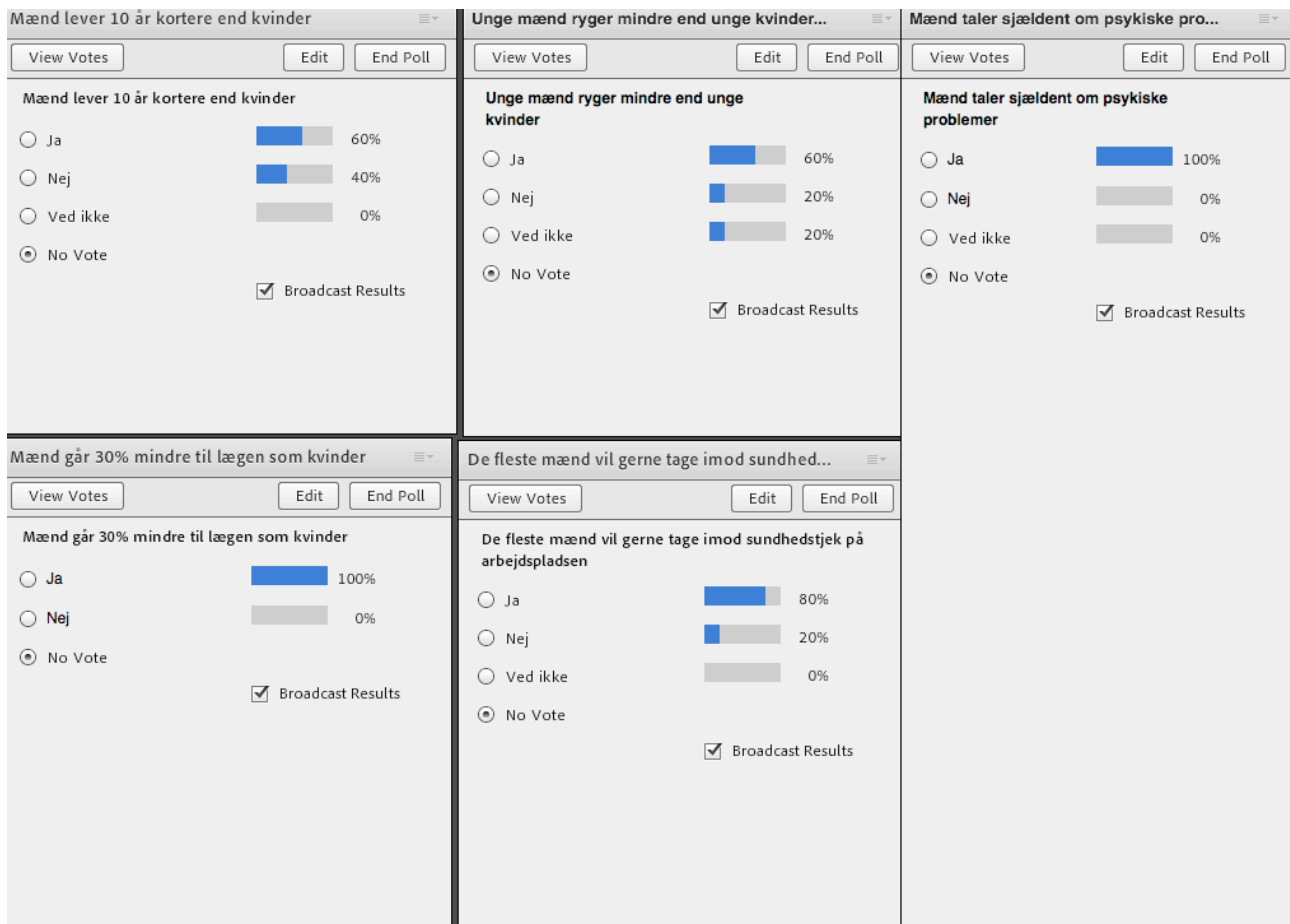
Mænd lever 10 år kortere end kvinder

View Votes | Edit | End Poll

Mænd lever 10 år kortere end kvinder

Ja 60%
Nej 40%
Ved ikke 0%
No Vote

Broadcast Results

Unge mænd ryger mindre end unge kvinder...

View Votes | Edit | End Poll

Unge mænd ryger mindre end unge kvinder

Ja 60%
Nej 20%
Ved ikke 20%
No Vote

Broadcast Results

Mænd taler sjældent om psykiske pro...

View Votes | Edit | End Poll

Mænd taler sjældent om psykiske problemer

Ja 100%
Nej 0%
Ved ikke 0%
No Vote

Broadcast Results

Mænd går 30% mindre til lægen som kvinder

View Votes | Edit | End Poll

Mænd går 30% mindre til lægen som kvinder

Ja 100%
Nej 0%
No Vote

Broadcast Results

De fleste mænd vil gerne tage imod sundhed...

View Votes | Edit | End Poll

De fleste mænd vil gerne tage imod sundhedstjek på arbejdspladsen

Ja 80%
Nej 20%
Ved ikke 0%
No Vote

Broadcast Results